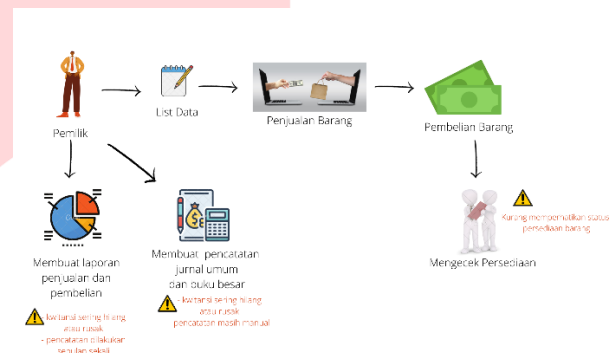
Pemilik

List Data

Penjualan Barang

Pembelian Barang

Membuat laporan penjualan dan pembelian

- kwitansi sering hilang atau rusak
- pencatatan dilakukan secara sekali

Membuat pencatatan jurnal umum dan buku besar

- kwitansi sering hilang atau rusak
pencatatan masih manual

Mengecek Persediaan

Kurang memperhatikan status persediaan barang